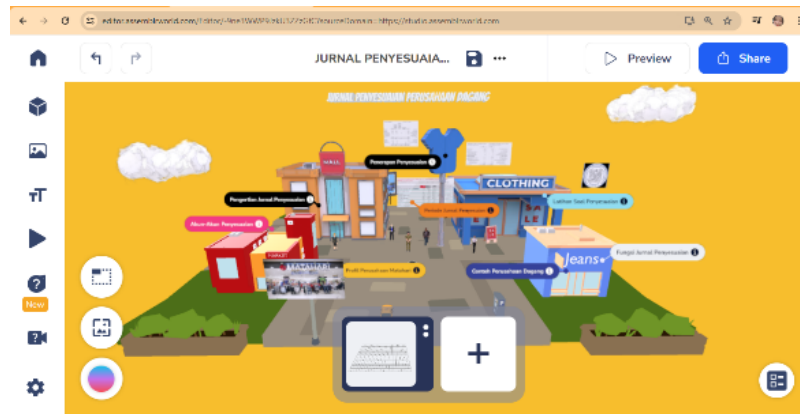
editor.assemblrworld.com/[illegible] https://studio.assemblrworld.com

JURNAL PENYESUAIA...

Preview

Share

New

JURNAL PENYESUAIAN PERUSAHAAN DAGANG

Penerapan Penyesuaian

Pengertian Jurnal Penyesuaian

Akun-Akun Penyesuaian

Metode Jurnal Penyesuaian

Latihan Soal Penyesuaian

Fungsi Jurnal Penyesuaian

Contoh Perusahaan Dagang

Profil Perusahaan Matahari

CLOTHING

SALE

MATAHARI

Jeans